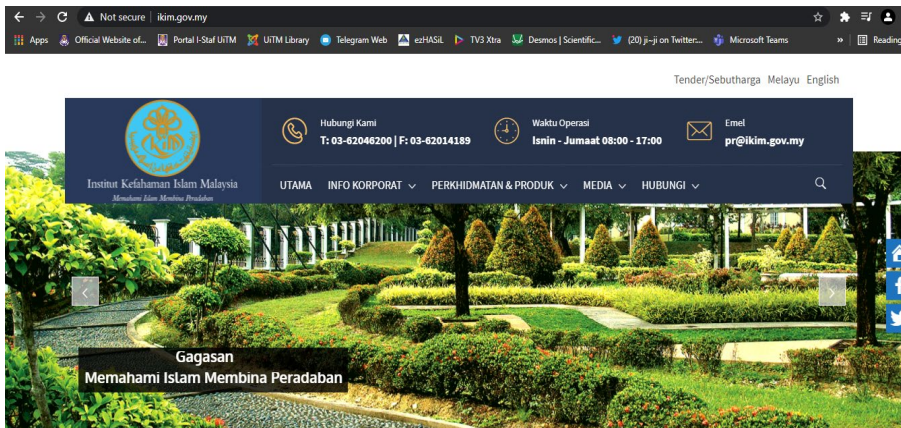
Not secure | ikim.gov.my

Apps Official Website of... Portal I-Staf UiTM UiTM Library Telegram Web ezHASiL TV3 Xtra Desmos | Scientific... (20) ji~ji on Twitter:... Microsoft Teams » Reading

Tender/Sebutharga Melayu English

Institut Kefahaman Islam Malaysia
Memahami Islam Membina Peradaban

Hubungi Kami
T: 03-62046200 | F: 03-62014189

Waktu Operasi
Isnin - Jumaat 08:00 - 17:00

Emel
pr@ikim.gov.my

UTAMA INFO KORPORAT PERKHIDMATAN & PRODUK MEDIA HUBUNGI

Gagasan
Memahami Islam Membina Peradaban